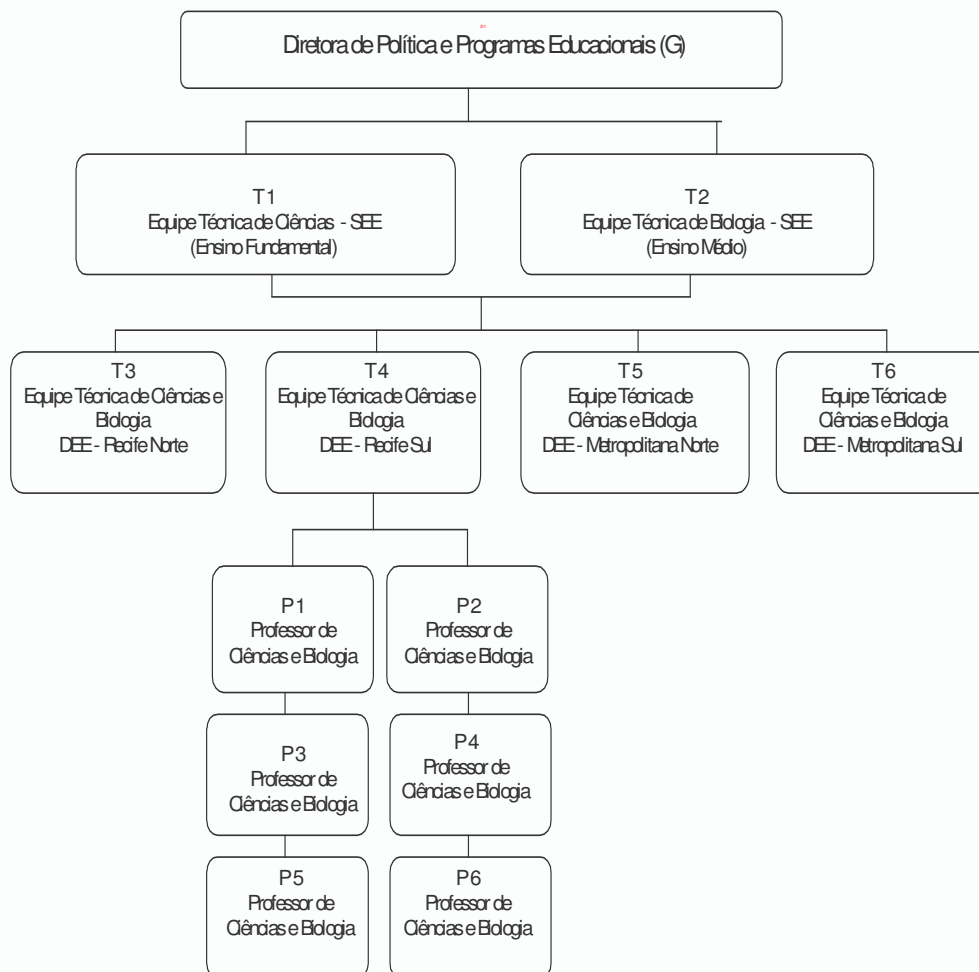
Diretora de Política e Programas Educacionais (G)

T1
Equipe Técnica de Ciências - SEE
(Ensino Fundamental)

T2
Equipe Técnica de Biologia - SEE
(Ensino Médio)

T3
Equipe Técnica de Ciências e Biologia
DEE - Recife Norte

T4
Equipe Técnica de Ciências e Biologia
DEE - Recife Sul

T5
Equipe Técnica de Ciências e Biologia
DEE - Metropolitana Norte

T6
Equipe Técnica de Ciências e Biologia
DEE - Metropolitana Sul

P1
Professor de Ciências e Biologia

P2
Professor de Ciências e Biologia

P3
Professor de Ciências e Biologia

P4
Professor de Ciências e Biologia

P5
Professor de Ciências e Biologia

P6
Professor de Ciências e Biologia